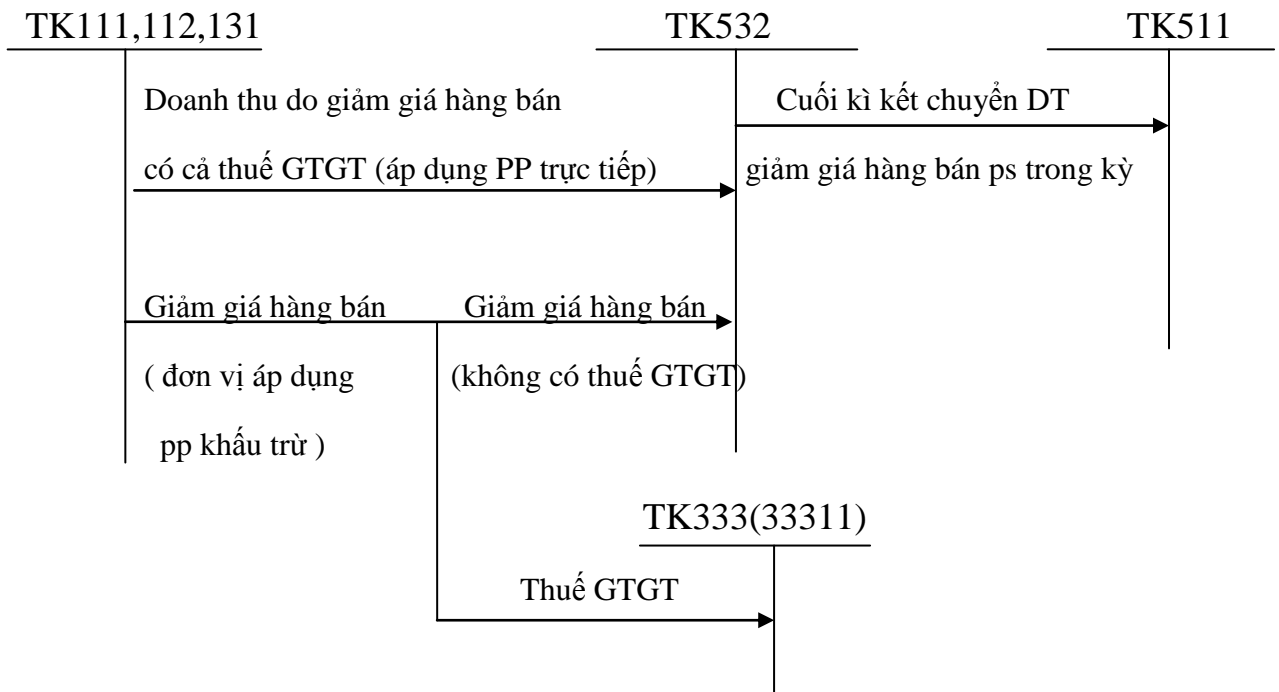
TK111,112,131

TK532

TK511

Doanh thu do giảm giá hàng bán

có cả thuế GTGT (áp dụng PP trực tiếp)

Cuối kì kết chuyển DT

giảm giá hàng bán ps trong kỳ

Giảm giá hàng bán

( đơn vị áp dụng

pp khấu trừ )

Giảm giá hàng bán

(không có thuế GTGT)

TK333(33311)

Thuế GTGT